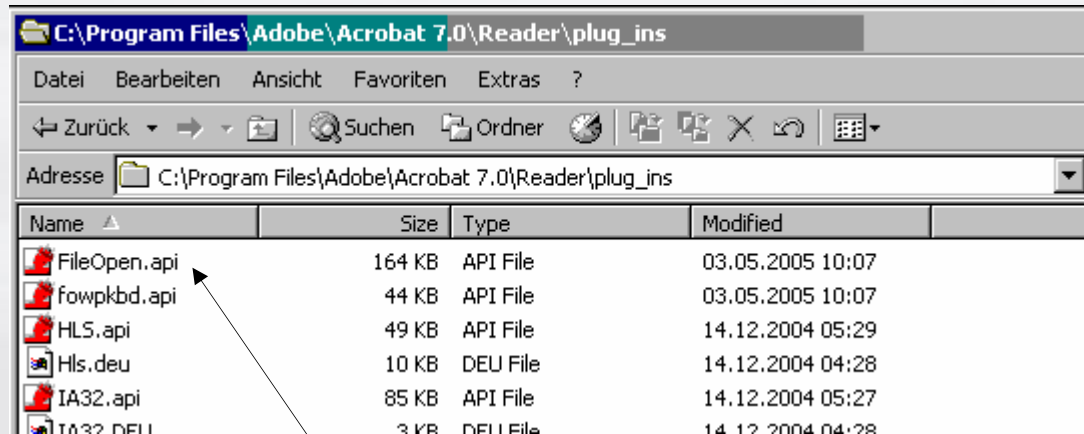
C:\Program Files\Adobe\Acrobat 7.0\Reader\plug_ins

Datei Bearbeiten Ansicht Favoriten Extras ?

Zurück Suchen Ordner

Adresse C:\Program Files\Adobe\Acrobat 7.0\Reader\plug_ins

| Name | Size | Type | Modified |
|---|---|---|---|
| FileOpen.api | 164 KB | API File | 03.05.2005 10:07 |
| fowpkbd.api | 44 KB | API File | 03.05.2005 10:07 |
| HLS.api | 49 KB | API File | 14.12.2004 05:29 |
| Hls.deu | 10 KB | DEU File | 14.12.2004 04:28 |
| IA32.api | 85 KB | API File | 14.12.2004 05:27 |
| IA32.DEU | 3 KB | DEU File | 14.12.2004 04:28 |